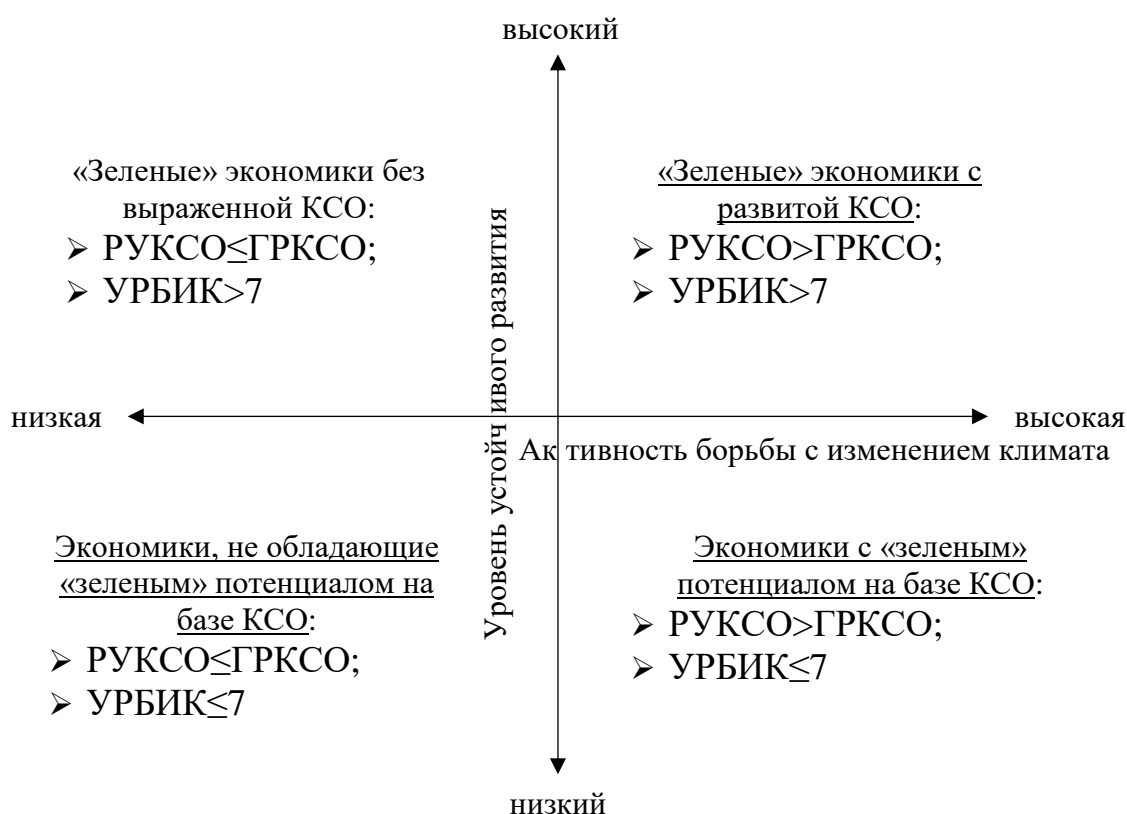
высокий

«Зеленые» экономики без выраженной КСО:
➢ РУКСО≤ГРКСО;
➢ УРБИК>7

«Зеленые» экономики с развитой КСО:
➢ РУКСО>ГРКСО;
➢ УРБИК>7

Уровень устойчивого развития

низкая

высокая

Активность борьбы с изменением климата

Экономики, не обладающие «зеленым» потенциалом на базе КСО:
➢ РУКСО≤ГРКСО;
➢ УРБИК≤7

Экономики с «зеленым» потенциалом на базе КСО:
➢ РУКСО>ГРКСО;
➢ УРБИК≤7

низкий